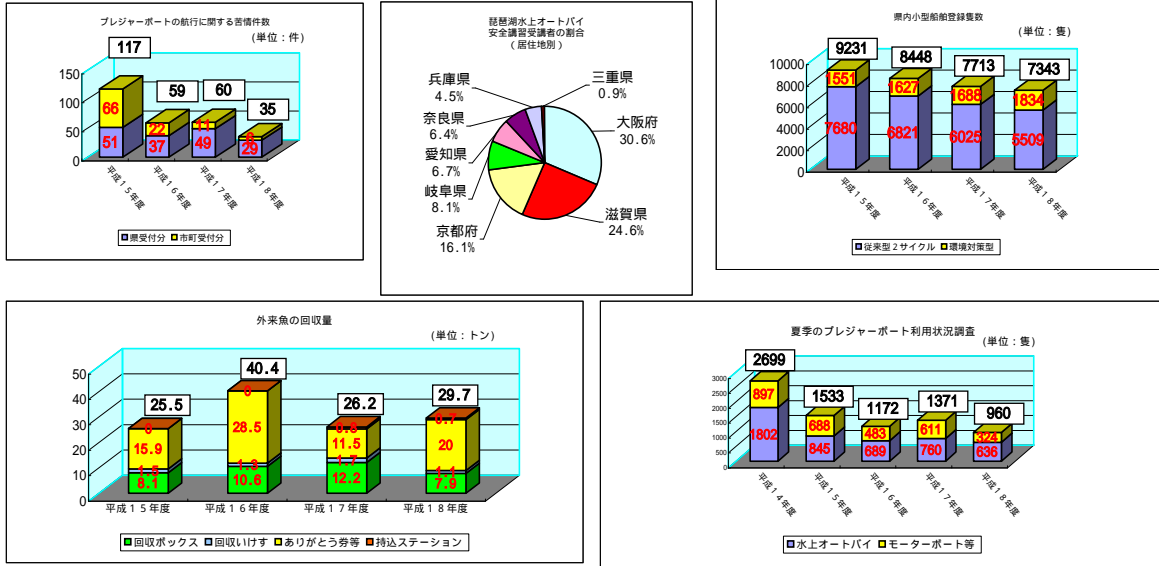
プレジャーボートの航行に関する苦情件数

（単位：件）

| | 平成１５年度 | 平成１６年度 | 平成１７年度 | 平成１８年度 |
|---|---|---|---|---|
| 合計 | 117 | 59 | 60 | 35 |
| 県受付分 | 51 | 37 | 49 | 29 |
| 市町受付分 | 66 | 22 | 11 | 6 |

150
100
50
0

■県受付分 ■市町受付分

琵琶湖水上オートバイ
安全講習受講者の割合
（居住地別）

兵庫県 4.5%
三重県 0.9%
奈良県 6.4%
大阪府 30.6%
愛知県 6.7%
岐阜県 8.1%
京都府 16.1%
滋賀県 24.6%

県内小型船舶登録隻数

（単位：隻）

| | 平成１５年度 | 平成１６年度 | 平成１７年度 | 平成１８年度 |
|---|---|---|---|---|
| 合計 | 9231 | 8448 | 7713 | 7343 |
| 従来型２サイクル | 7680 | 6821 | 6025 | 5509 |
| 環境対策型 | 1551 | 1627 | 1688 | 1834 |

10000
8000
6000
4000
2000
0

■従来型２サイクル ■環境対策型

外来魚の回収量

（単位：トン）

| | 平成１５年度 | 平成１６年度 | 平成１７年度 | 平成１８年度 |
|---|---|---|---|---|
| 合計 | 25.5 | 40.4 | 26.2 | 29.7 |
| 回収ボックス | 8.1 | 10.6 | 12.2 | 7.9 |
| 回収いけす | 1.5 | 1.3 | 1.7 | 1.1 |
| ありがとう券等 | 15.9 | 28.5 | 11.5 | 20 |
| 持込ステーション | 0 | 0 | 0.8 | 0.7 |

50
40
30
20
10
0

■回収ボックス ■回収いけす ■ありがとう券等 ■持込ステーション

夏季のプレジャーボート利用状況調査

（単位：隻）

| | 平成１４年度 | 平成１５年度 | 平成１６年度 | 平成１７年度 | 平成１８年度 |
|---|---|---|---|---|---|
| 合計 | 2699 | 1533 | 1172 | 1371 | 960 |
| 水上オートバイ | 1802 | 845 | 689 | 760 | 636 |
| モーターボート等 | 897 | 688 | 483 | 611 | 324 |

3000
2500
2000
1500
1000
500
0

■水上オートバイ ■モーターボート等